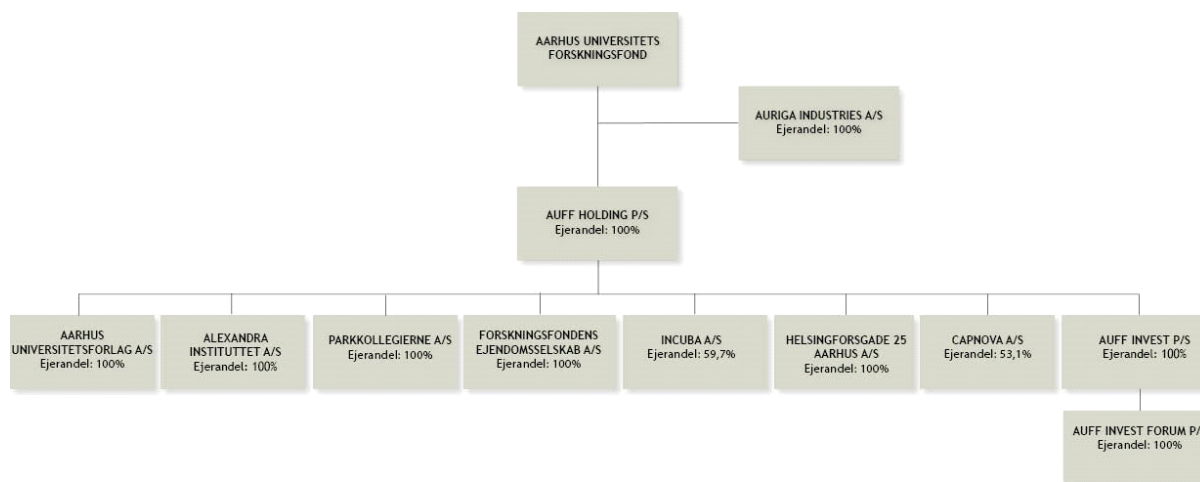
AARHUS UNIVERSITETS FORSKNINGSFOND

AURIGA INDUSTRIES A/S
Ejerandel: 100%

AUFF HOLDING P/S
Ejerandel: 100%

AARHUS UNIVERSITETSFORLAG A/S
Ejerandel: 100%

ALEXANDRA INSTITUTTET A/S
Ejerandel: 100%

PARKKOLLEGIERNE A/S
Ejerandel: 100%

FORSKNINGSFONDENS EJENDOMSSELSKAB A/S
Ejerandel: 100%

INCUBA A/S
Ejerandel: 59,7%

HELSINGFORSGADE 25 AARHUS A/S
Ejerandel: 100%

CAPNOVA A/S
Ejerandel: 53,1%

AUFF INVEST P/S
Ejerandel: 100%

AUFF INVEST FORUM P/
Ejerandel: 100%